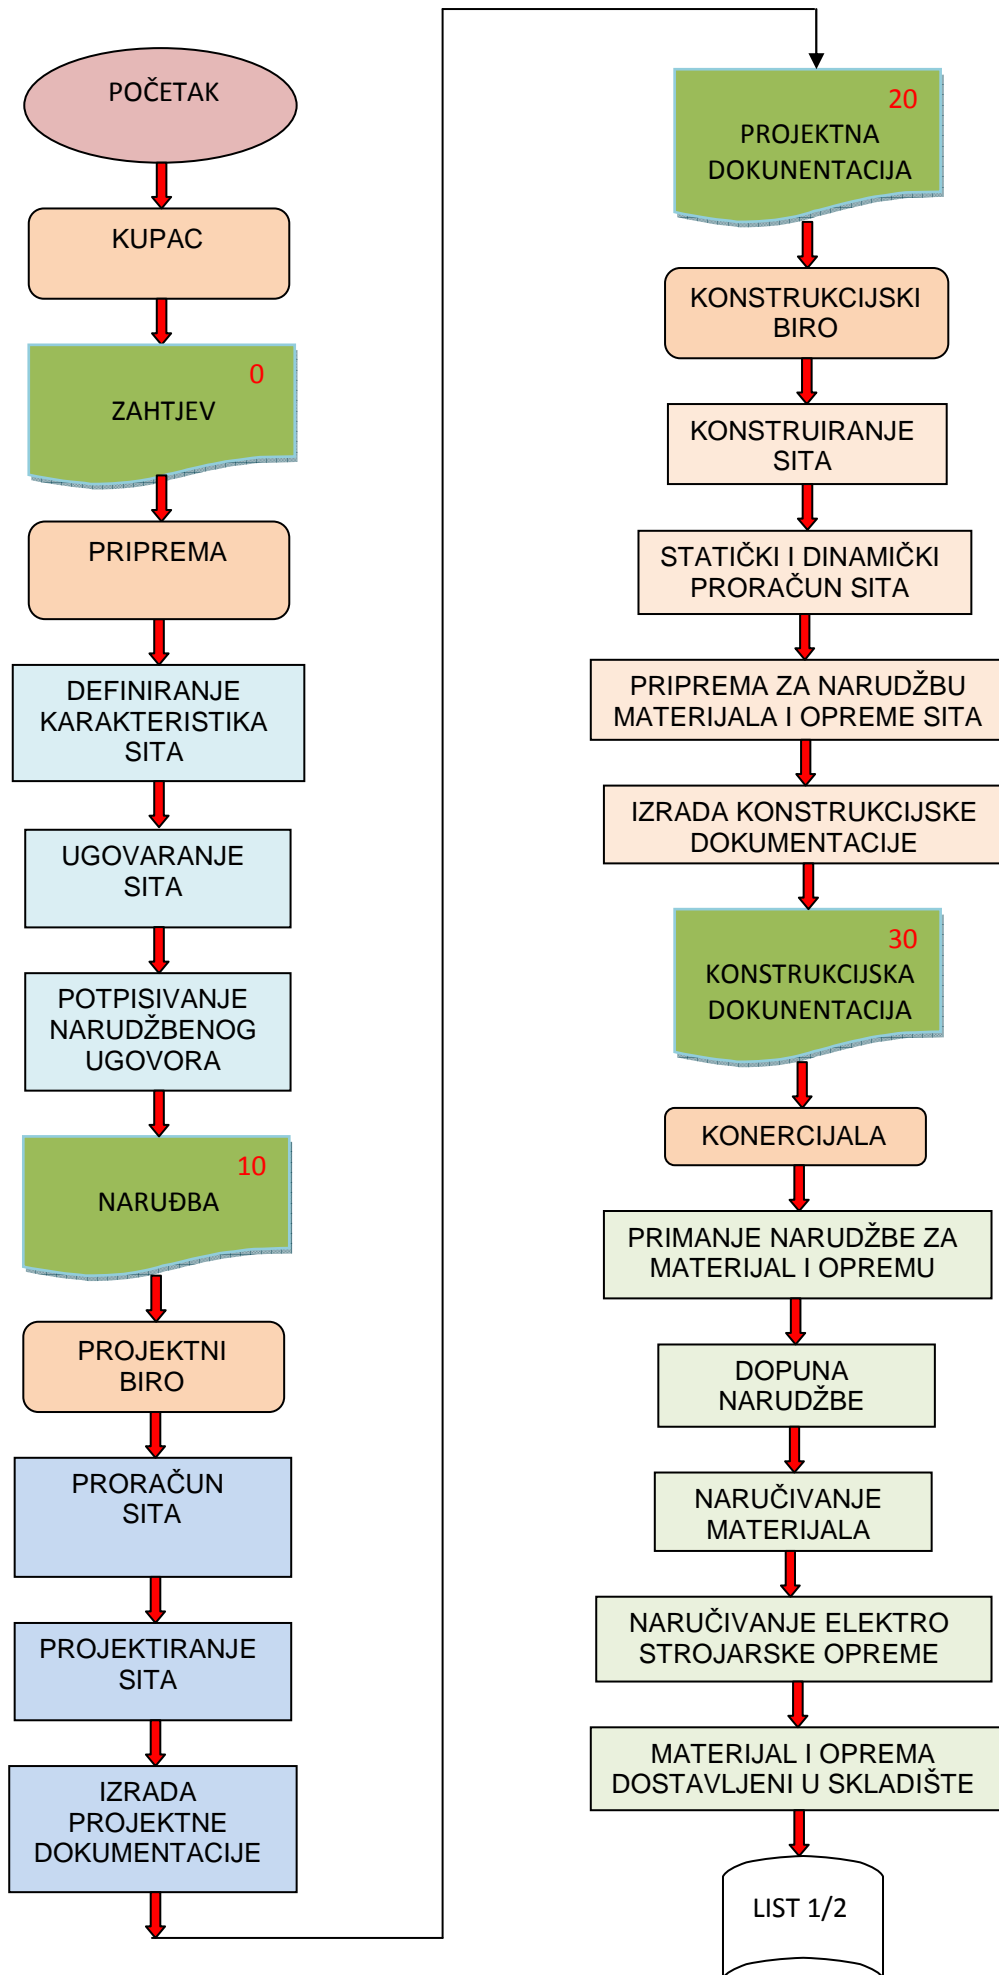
POČETAK

KUPAC

0
ZAHTJEV

PRIPREMA

DEFINIRANJE KARAKTERISTIKA SITA

UGOVARANJE SITA

POTPISIVANJE NARUDŽBENOG UGOVORA

10
NARUĐBA

PROJEKTNI BIRO

PRORAČUN SITA

PROJEKTIRANJE SITA

IZRADA PROJEKTNE DOKUMENTACIJE

20
PROJEKTNA DOKUNENTACIJA

KONSTRUKCIJSKI BIRO

KONSTRUIRANJE SITA

STATIČKI I DINAMIČKI PRORAČUN SITA

PRIPREMA ZA NARUDŽBU MATERIJALA I OPREME SITA

IZRADA KONSTRUKCIJSKE DOKUMENTACIJE

30
KONSTRUKCIJSKA DOKUMENTACIJA

KONERCIJALA

PRIMANJE NARUDŽBE ZA MATERIJAL I OPREMU

DOPUNA NARUDŽBE

NARUČIVANJE MATERIJALA

NARUČIVANJE ELEKTRO STROJARSKE OPREME

MATERIJAL I OPREMA DOSTAVLJENI U SKLADIŠTE

LIST 1/2